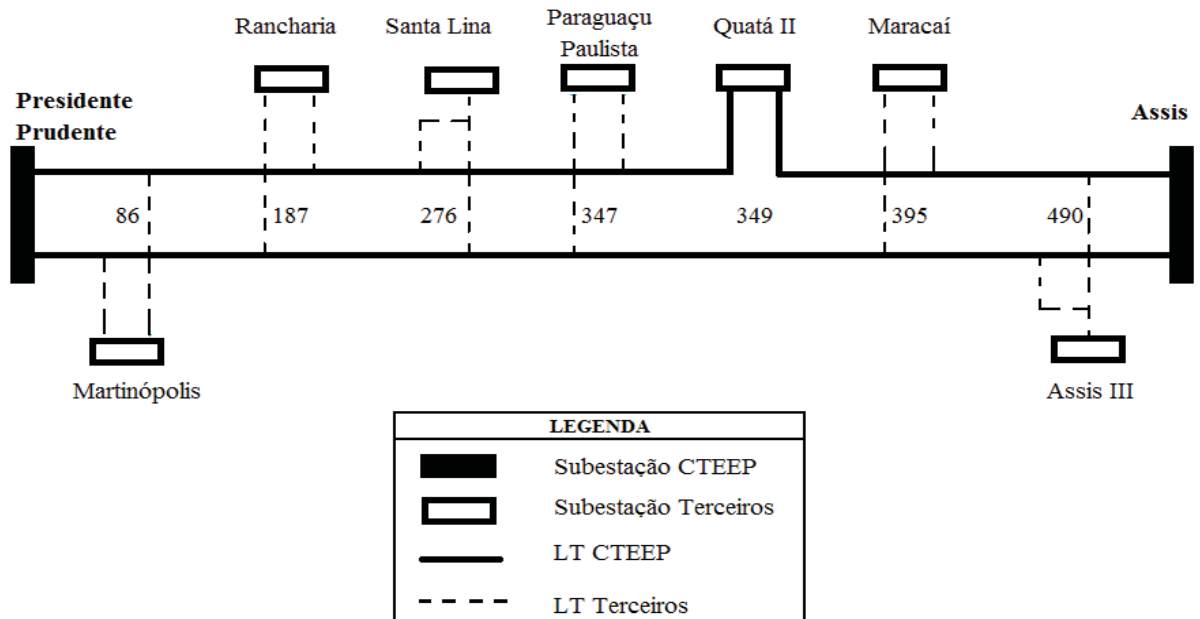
Rancharia
Santa Lina
Paraguaçu Paulista
Quatá II
Maracaí

Presidente Prudente

Assis

86
187
276
347
349
395
490

Martinópolis

Assis III

| LEGENDA |
|---|
| Subestação CTEEP |
| Subestação Terceiros |
| LT CTEEP |
| LT Terceiros |